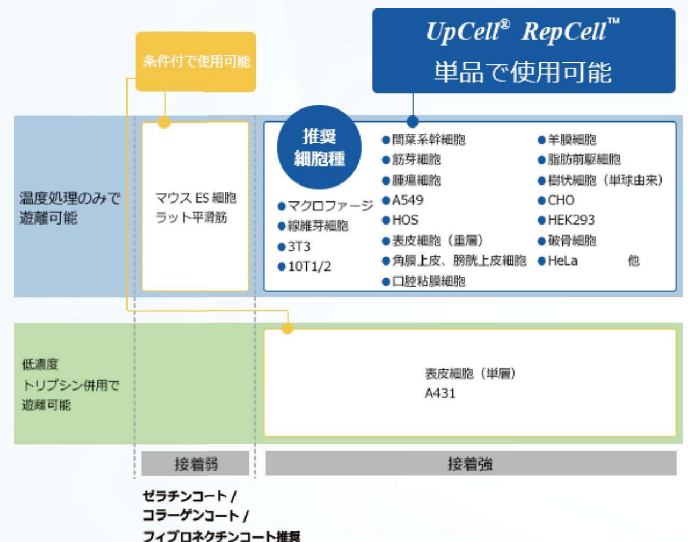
UpCell® RepCell™
単品で使用可能

条件付で使用可能

温度処理のみで遊離可能

マウス ES 細胞
ラット平滑筋

推奨細胞種

● マクロファージ
● 線維芽細胞
● 3T3
● 10T1/2

● 間葉系幹細胞
● 筋芽細胞
● 腫瘍細胞
● A549
● HOS
● 表皮細胞（重層）
● 角膜上皮、膀胱上皮細胞
● 口腔粘膜細胞

● 羊膜細胞
● 脂肪前駆細胞
● 樹状細胞（単球由来）
● CHO
● HEK293
● 破骨細胞
● HeLa 他

低濃度
トリプシン併用で
遊離可能

表皮細胞（単層）
A431

接着弱

接着強

ゼラチンコート /
コラーゲンコート /
フィブロネクチンコート推奨